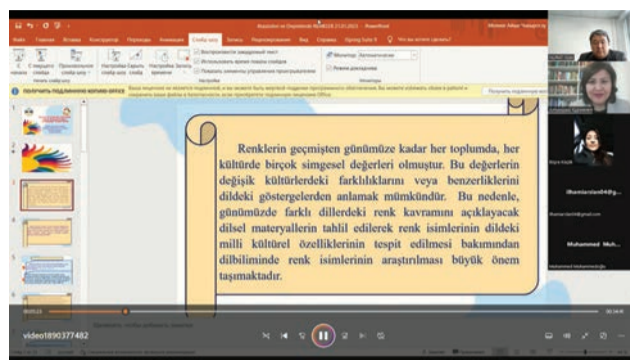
Renklerin geçmişten günümüze kadar her toplumda, her kültürde birçok simgesel değerleri olmuştur. Bu değerlerin değişik kültürlerdeki farklılıklarını veya benzerliklerini dildeki göstergelerden anlamak mümkündür. Bu nedenle, günümüzde farklı dillerdeki renk kavramını açıklayacak dilsel materyallerin tahlil edilerek renk isimlerinin dildeki milli kültürel özelliklerinin tespit edilmesi bakımından dilbiliminde renk isimlerinin araştırılması büyük önem taşımaktadır.

Ilhamlarsland4@g...

Muhammed Muh...

video1890377482

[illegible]